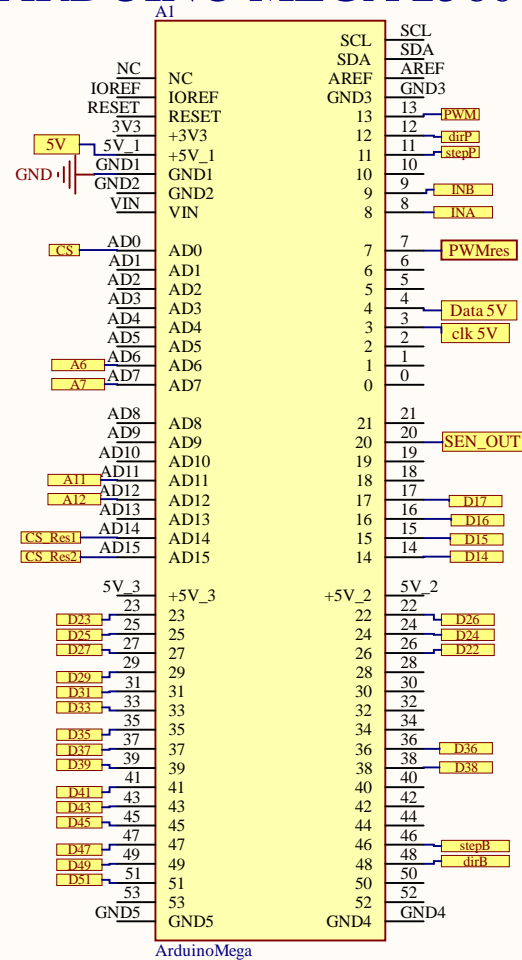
A1

NC NC
IOREF IOREF
RESET RESET
3V3 +3V3
5V 5V_1 +5V_1
GND GND1 GND1
GND2 GND2
VIN VIN

CS AD0 AD0
AD1 AD1
AD2 AD2
AD3 AD3
AD4 AD4
AD5 AD5
A6 AD6 AD6
A7 AD7 AD7

AD8 AD8
AD9 AD9
AD10 AD10
A11 AD11 AD11
A12 AD12 AD12
AD13 AD13
CS_Res1 AD14 AD14
CS_Res2 AD15 AD15

5V_3 +5V_3
23 23
D23 25 25
D25 27 27
D27 29 29
D29 31 31
D31 33 33
D33 35 35
D35 37 37
D37 39 39
D39 41 41
D41 43 43
D43 45 45
D45 47 47
D47 49 49
D49 51 51
D51 53 53
GND5 GND5

SCL SCL
SDA SDA
AREF AREF
GND3 GND3
13 13 PWM
12 12 dirP
11 11 stepP
10 10
9 9 INB
8 8 INA

7 7 PWMres
6 6
5 5
4 4 Data 5V
3 3 clk 5V
2 2
1 1
0 0

21 21
20 20 SEN_OUT
19 19
18 18
17 17 D17
16 16 D16
15 15 D15
14 14 D14

+5V_2 5V_2
22 22 D26
24 24 D24
26 26 D22
28 28
30 30
32 32
34 34
36 36 D36
38 38 D38
40 40
42 42
44 44
46 46 stepB
48 48 dirB
50 50
52 52
GND4 GND4

ArduinoMega